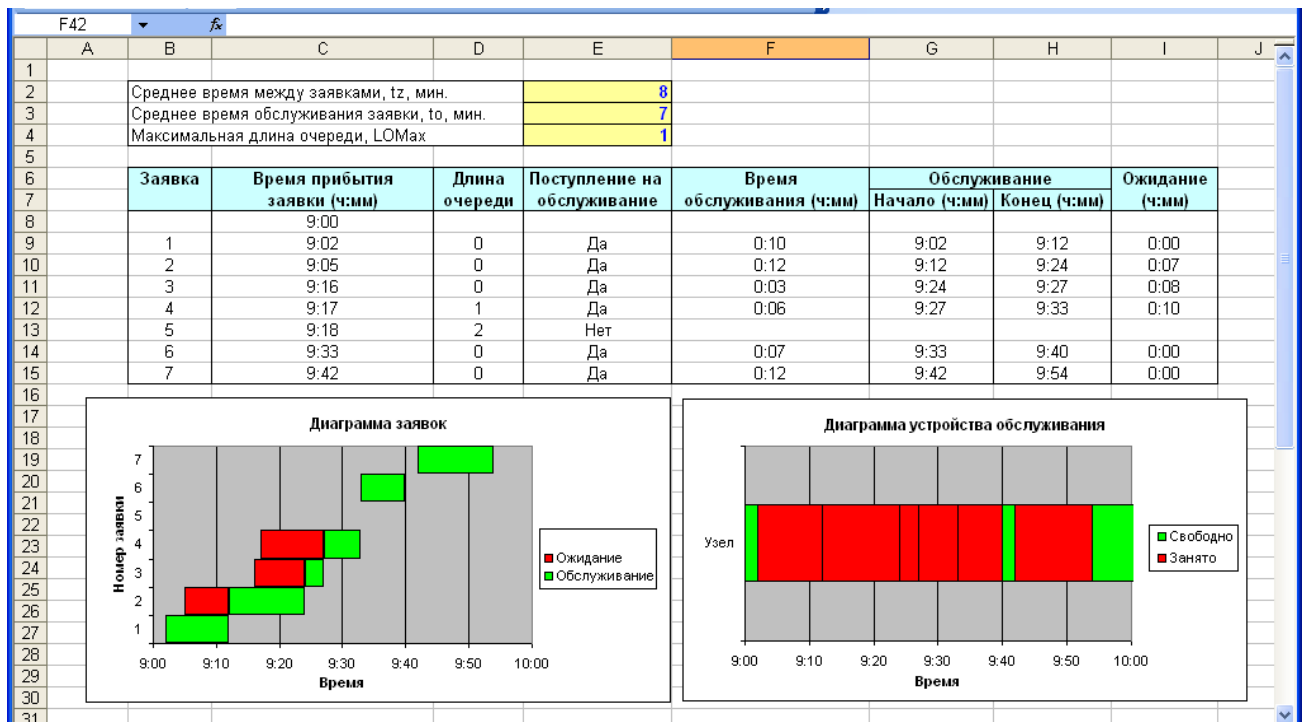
F42 $f_x$

| | A | B | C | D | E | F | G | H | I | J |
|---|---|---|---|---|---|---|---|---|---|---|
| 1 | | | | | | | | | | |
| 2 | | Среднее время между заявками, tz, мин. | | | 8 | | | | | |
| 3 | | Среднее время обслуживания заявки, to, мин. | | | 7 | | | | | |
| 4 | | Максимальная длина очереди, LOMax | | | 1 | | | | | |
| 5 | | | | | | | | | | |
| 6 | | Заявка | Время прибытия заявки (ч:мм) | Длина очереди | Поступление на обслуживание | Время обслуживания (ч:мм) | Обслуживание Начало (ч:мм) | Обслуживание Конец (ч:мм) | Ожидание (ч:мм) | |
| 8 | | | 9:00 | | | | | | | |
| 9 | | 1 | 9:02 | 0 | Да | 0:10 | 9:02 | 9:12 | 0:00 | |
| 10 | | 2 | 9:05 | 0 | Да | 0:12 | 9:12 | 9:24 | 0:07 | |
| 11 | | 3 | 9:16 | 0 | Да | 0:03 | 9:24 | 9:27 | 0:08 | |
| 12 | | 4 | 9:17 | 1 | Да | 0:06 | 9:27 | 9:33 | 0:10 | |
| 13 | | 5 | 9:18 | 2 | Нет | | | | | |
| 14 | | 6 | 9:33 | 0 | Да | 0:07 | 9:33 | 9:40 | 0:00 | |
| 15 | | 7 | 9:42 | 0 | Да | 0:12 | 9:42 | 9:54 | 0:00 | |

16 17 18 19 20 21 22 23 24 25 26 27 28 29 30 31

Диаграмма заявок

Номер заявки
7
6
5
4
3
2
1

9:00 9:10 9:20 9:30 9:40 9:50 10:00
Время

Ожидание
Обслуживание

Диаграмма устройства обслуживания

Узел

9:00 9:10 9:20 9:30 9:40 9:50 10:00
Время

Свободно
Занято